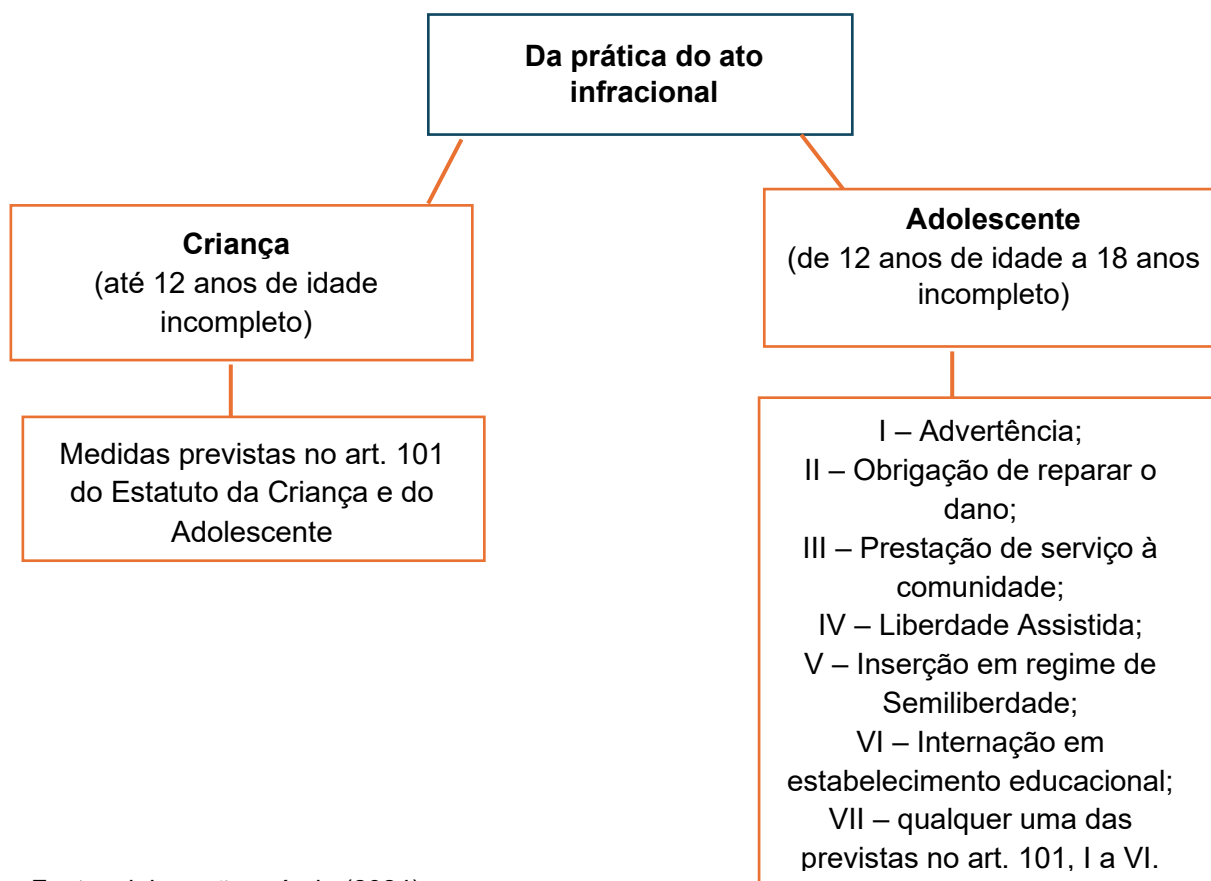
Da prática do ato infracional

Criança
(até 12 anos de idade incompleto)

Medidas previstas no art. 101 do Estatuto da Criança e do Adolescente

Adolescente
(de 12 anos de idade a 18 anos incompleto)

I – Advertência;
II – Obrigação de reparar o dano;
III – Prestação de serviço à comunidade;
IV – Liberdade Assistida;
V – Inserção em regime de Semiliberdade;
VI – Internação em estabelecimento educacional;
VII – qualquer uma das previstas no art. 101, I a VI.

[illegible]